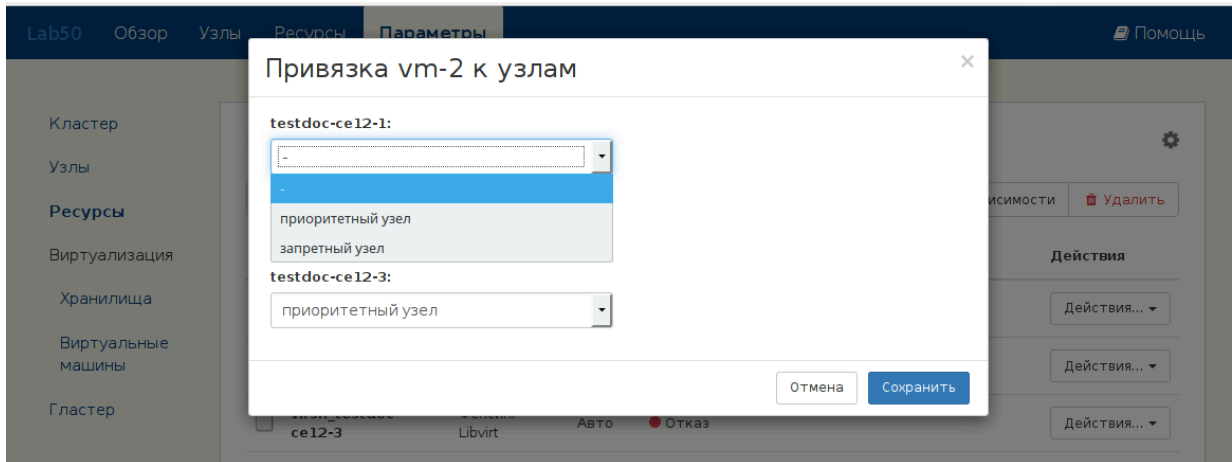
Lab50 Обзор Узлы Ресурсы Параметры Помощь

Кластер
Узлы
Ресурсы
Виртуализация
Хранилища
Виртуальные машины
Гластер

Привязка vm-2 к узлам ×

testdoc-ce12-1:
-
-
приоритетный узел
запретный узел

testdoc-ce12-3:
приоритетный узел

Отмена Сохранить

висимости Удалить
Действия
Действия...
Действия...
ce12-3 Libvirt Авто Отказ Действия...